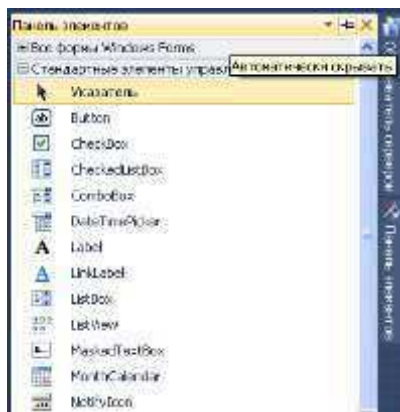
Панель элементов

⊞ Все формы Windows Forms

⊟ Стандартные элементы управл

Автоматически скрывать

Указатель

Button

CheckBox

CheckedListBox

ComboBox

DateTimePicker

Label

LinkLabel

ListBox

ListView

MaskedTextBox

MonthCalendar

NotifyIcon

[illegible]

Панель элементов